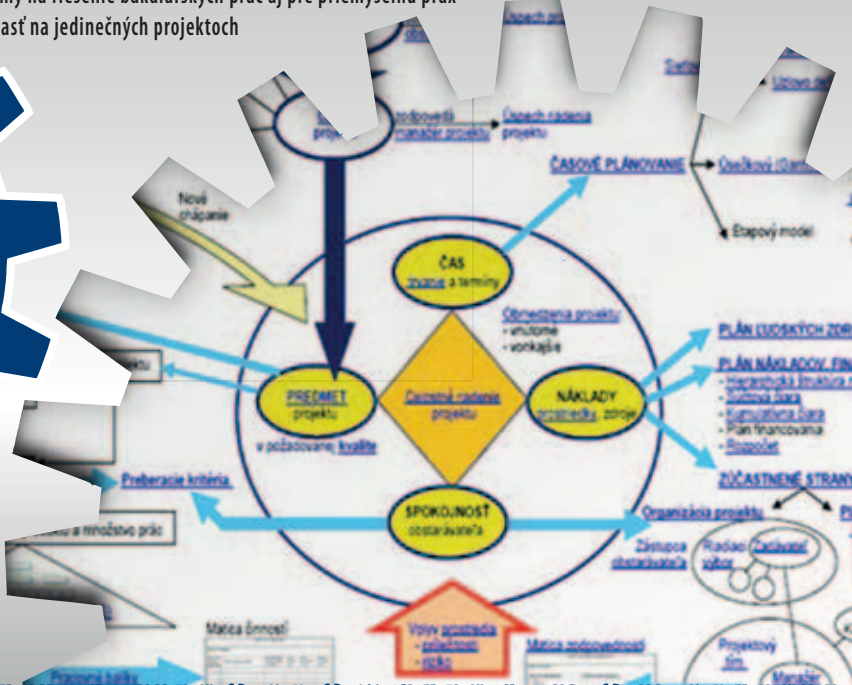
asť na jedinečných projektoch

Úspech projektu

Sieťový

Útlový diagram

odpovední manažér projektu

Úspech riadenia projektu

ČASOVÉ PLÁNOVANIE

Úsečkový (Gantt)

Etapový model

Nové chápanie

ČAS trvanie a termíny

Obmedzenia projektu:
- vnútorné
- vonkajšie

PLÁN ĽUDSKÝCH ZDR

PLÁN NÁKLADOV, FIN
- Hierarchická štruktúra
- Súčtová čiara
- Kumulatívna čiara
- Plán financovania
- Rozpočet

PREDMET projektu

v požadovanej kvalite

Celostné riadenie projektu

NÁKLADY prostriedky, zdroje

ZÚČASTNENÉ STRANY

Preberacie kritériá

a množstvo prác

SPOKOJNOSŤ obstarávateľa

Organizácia projektu

Zástupca obstarávateľa

Riadiaci Zadávateľ výbor

Projektový tím

Manažér

Matica činností

Vplyv prostredia
- príležitosti
- riziká

Matica zodpovednosti